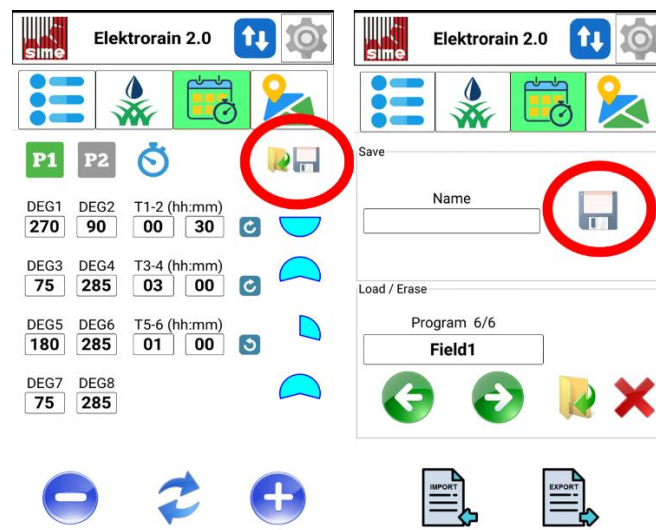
sime Elektrorain 2.0

P1 P2

DEG1 DEG2 T1-2 (hh:mm)
270 90 00 30

DEG3 DEG4 T3-4 (hh:mm)
75 285 03 00

DEG5 DEG6 T5-6 (hh:mm)
180 285 01 00

DEG7 DEG8
75 285

sime Elektrorain 2.0

Save

Name

Load / Erase

Program 6/6

Field1

IMPORT

EXPORT